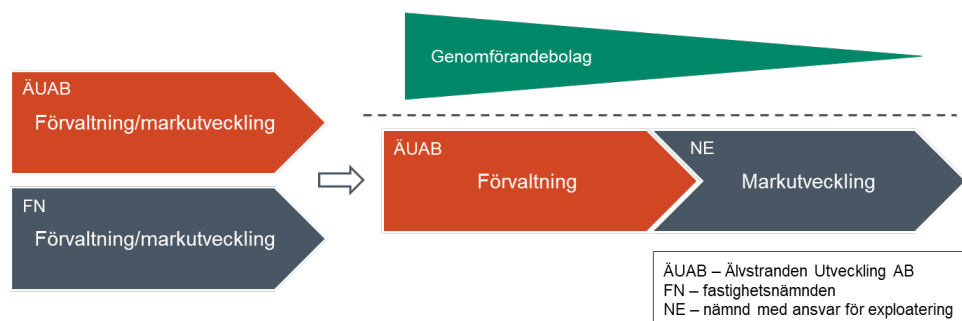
Genomförandebolag

ÄUAB
Förvaltning/markutveckling

FN
Förvaltning/markutveckling

ÄUAB
Förvaltning

NE
Markutveckling

ÄUAB – Älvstranden Utveckling AB
FN – fastighetsnämnden
NE – nämnd med ansvar för exploatering